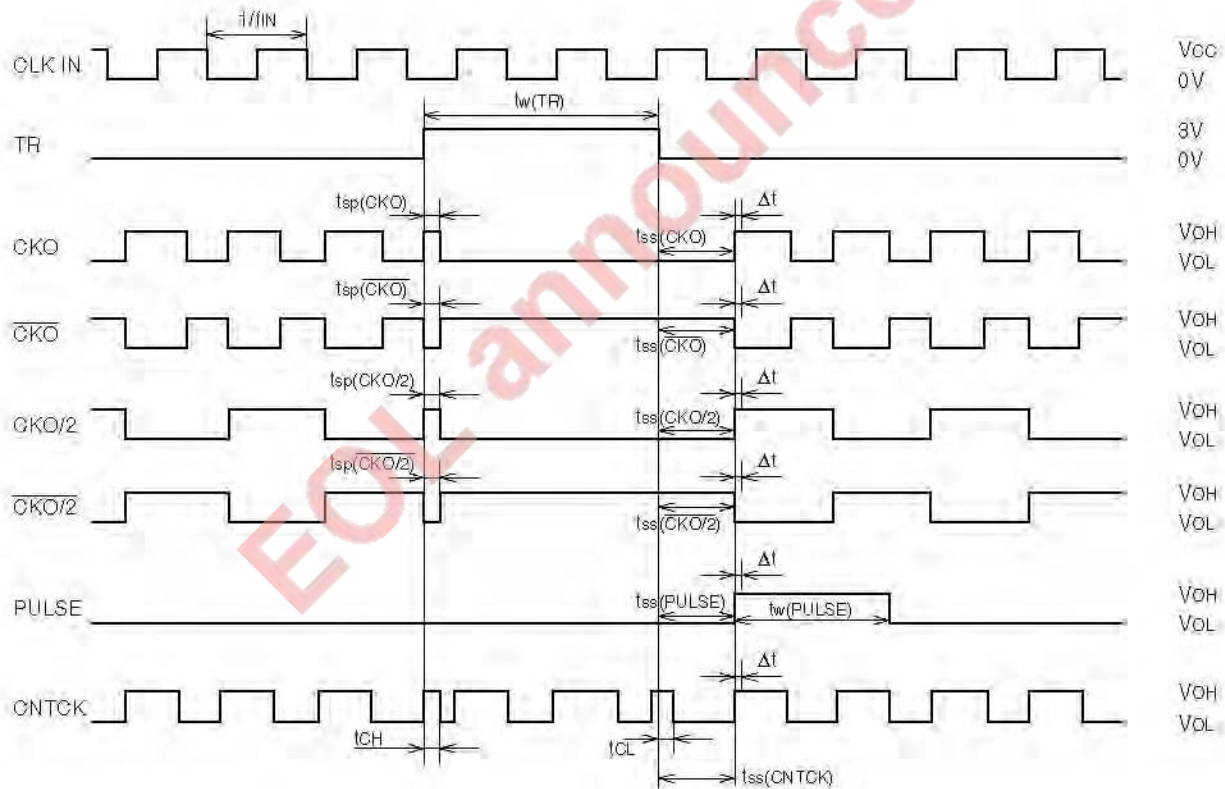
1/fIN
CLK IN
VCC
0V
tw(TR)
TR
3V
0V
tsp(CKO)
Δt
CKO
tss(CKO)
VOH
VOL
tsp($\overline{CKO}$)
Δt
$\overline{CKO}$
tss($\overline{CKO}$)
VOH
VOL
tsp(CKO/2)
Δt
CKO/2
tss(CKO/2)
VOH
VOL
tsp($\overline{CKO/2}$)
Δt
$\overline{CKO/2}$
tss($\overline{CKO/2}$)
VOH
VOL
Δt
PULSE
tss(PULSE)
tw(PULSE)
VOH
VOL
Δt
CNTCK
VOH
VOL
tCH
tCL
tss(CNTCK)
EOL announced